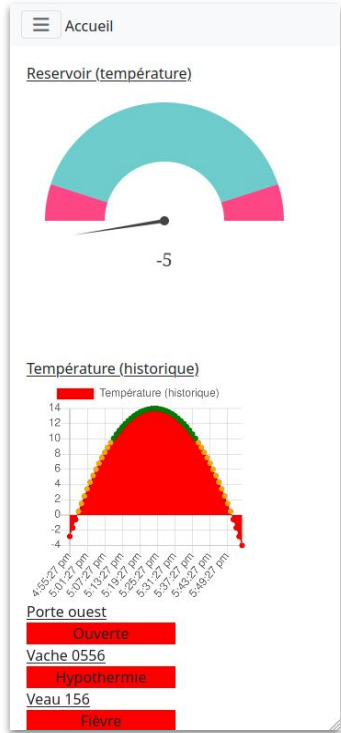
Accueil

Reservoir (température)

-5

Température (historique)

Température (historique)

14
12
10
8
6
4
2
0
-2
-4

4:55:27 pm
5:01:27 pm
5:07:27 pm
5:13:27 pm
5:19:27 pm
5:25:27 pm
5:31:27 pm
5:37:27 pm
5:43:27 pm
5:49:27 pm

Porte ouest
Ouverte
Vache 0556
Hypothermie
Veau 156
Fièvre